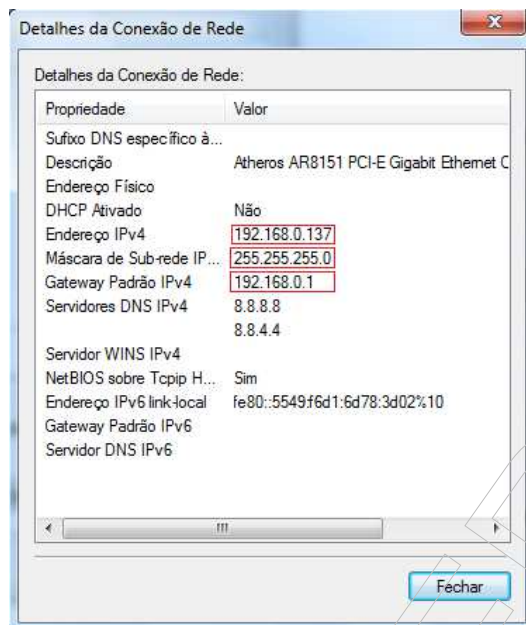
Detalhes da Conexão de Rede

Detalhes da Conexão de Rede:

| Propriedade | Valor |
|---|---|
| Sufixo DNS específico à... | |
| Descrição | Atheros AR8151 PCI-E Gigabit Ethernet C |
| Endereço Físico | |
| DHCP Ativado | Não |
| Endereço IPv4 | 192.168.0.137 |
| Máscara de Sub-rede IP... | 255.255.255.0 |
| Gateway Padrão IPv4 | 192.168.0.1 |
| Servidores DNS IPv4 | 8.8.8.8 |
| | 8.8.4.4 |
| Servidor WINS IPv4 | |
| NetBIOS sobre Tcpip H... | Sim |
| Endereço IPv6 link-local | fe80::5549:f6d1:6d78:3d02%10 |
| Gateway Padrão IPv6 | |
| Servidor DNS IPv6 | |

Fechar